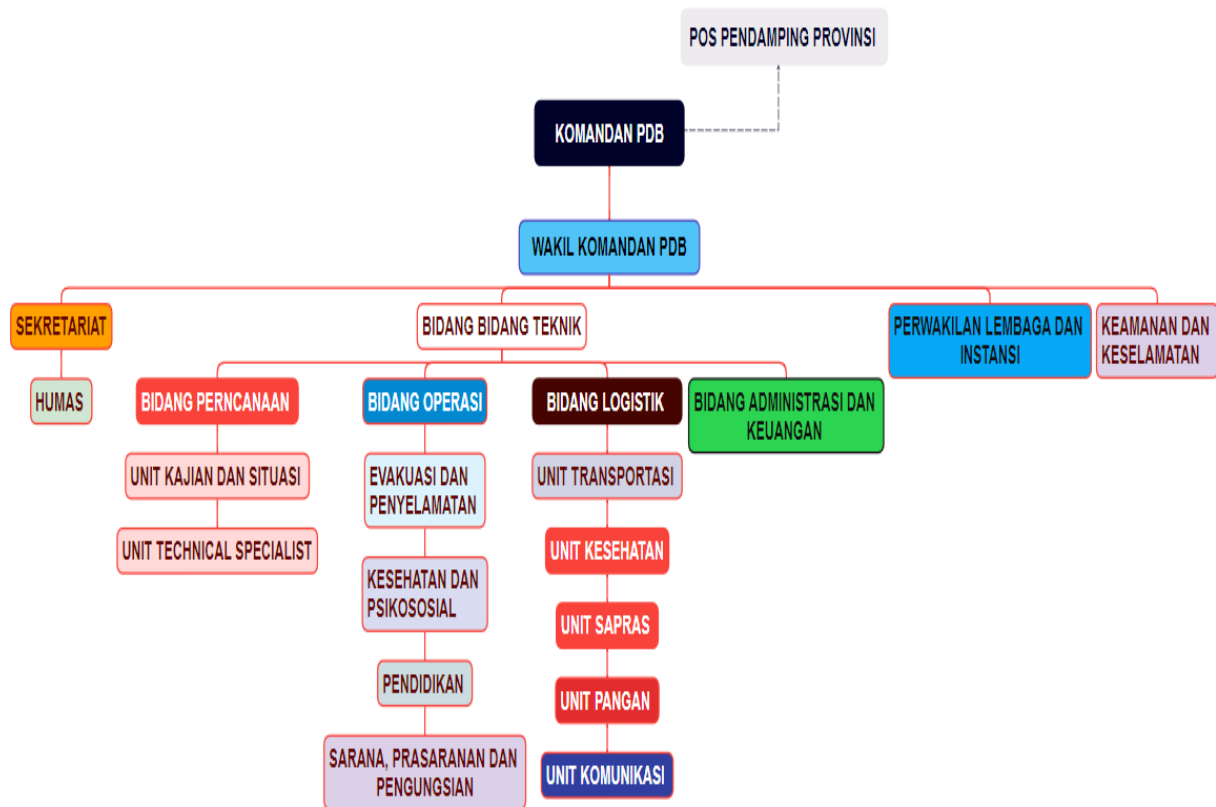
POS PENDAMPING PROVINSI

KOMANDAN PDB

WAKIL KOMANDAN PDB

SEKRETARIAT

HUMAS

BIDANG BIDANG TEKNIK

BIDANG PERNCANAAN

UNIT KAJIAN DAN SITUASI

UNIT TECHNICAL SPECIALIST

BIDANG OPERASI

EVAKUASI DAN PENYELAMATAN

KESEHATAN DAN PSIKOSOSIAL

PENDIDIKAN

SARANA, PRASARANAN DAN PENGUNGSIAN

BIDANG LOGISTIK

UNIT TRANSPORTASI

UNIT KESEHATAN

UNIT SAPRAS

UNIT PANGAN

UNIT KOMUNIKASI

BIDANG ADMINISTRASI DAN KEUANGAN

PERWAKILAN LEMBAGA DAN INSTANSI

KEAMANAN DAN KESELAMATAN